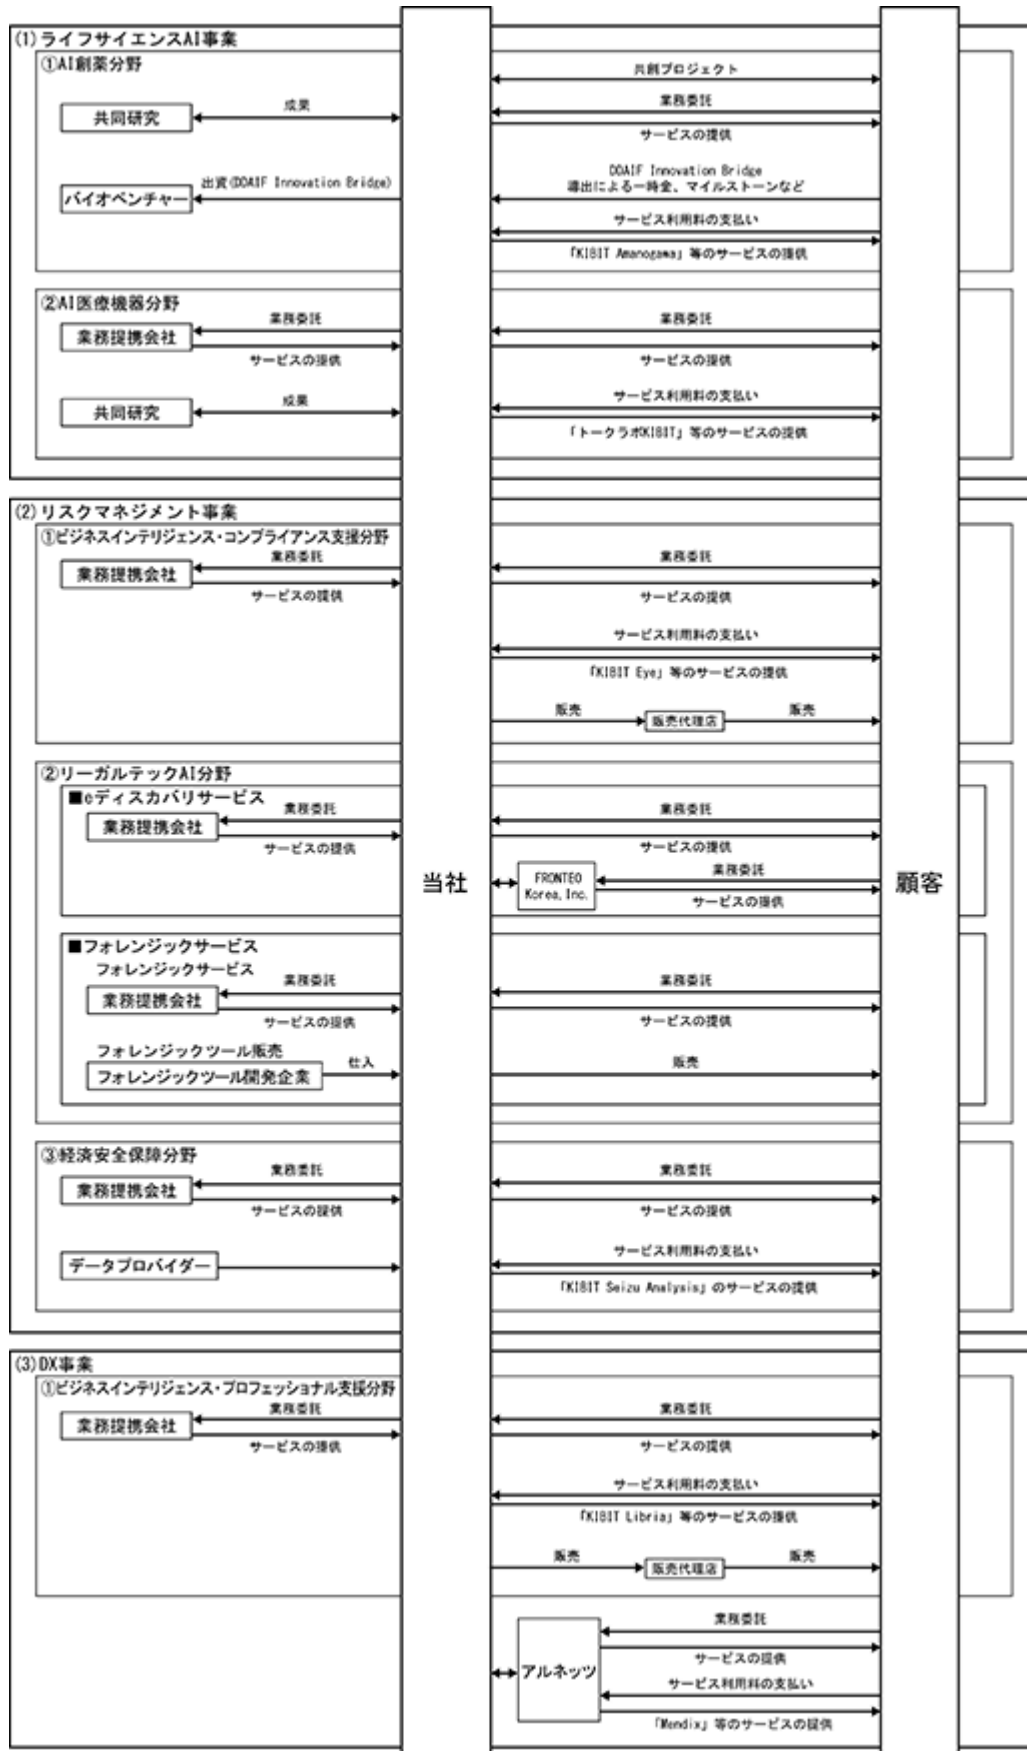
(1) ライフサイエンスAI事業
①AI創薬分野
共創プロジェクト
共同研究
成果
業務委託
サービスの提供
バイオベンチャー
出資(DDAIF Innovation Bridge)
DDAIF Innovation Bridge 導出による一時金、マイルストーンなど
サービス利用料の支払い
「KIBIT Amanogawa」等のサービスの提供

②AI医療機器分野
業務提携会社
業務委託
サービスの提供
業務委託
サービスの提供
共同研究
成果
サービス利用料の支払い
「トークラボKIBIT」等のサービスの提供

(2) リスクマネジメント事業
①ビジネスインテリジェンス・コンプライアンス支援分野
業務提携会社
業務委託
サービスの提供
業務委託
サービスの提供
サービス利用料の支払い
「KIBIT Eye」等のサービスの提供
販売
販売代理店
販売

②リーガルテックAI分野
■eディスカバリサービス
業務提携会社
業務委託
サービスの提供
業務委託
サービスの提供
当社
FRONTEO Korea, Inc.
業務委託
サービスの提供
顧客

■フォレンジックサービス
フォレンジックサービス
業務提携会社
業務委託
サービスの提供
業務委託
サービスの提供
フォレンジックツール販売
フォレンジックツール開発企業
仕入
販売

③経済安全保障分野
業務提携会社
業務委託
サービスの提供
業務委託
サービスの提供
データプロバイダー
サービス利用料の支払い
「KIBIT Seizu Analysis」のサービスの提供

(3) DX事業
①ビジネスインテリジェンス・プロフェッショナル支援分野
業務提携会社
業務委託
サービスの提供
業務委託
サービスの提供
サービス利用料の支払い
「KIBIT Libria」等のサービスの提供
販売
販売代理店
販売
アルネッツ
業務委託
サービスの提供
サービス利用料の支払い
「Mendix」等のサービスの提供